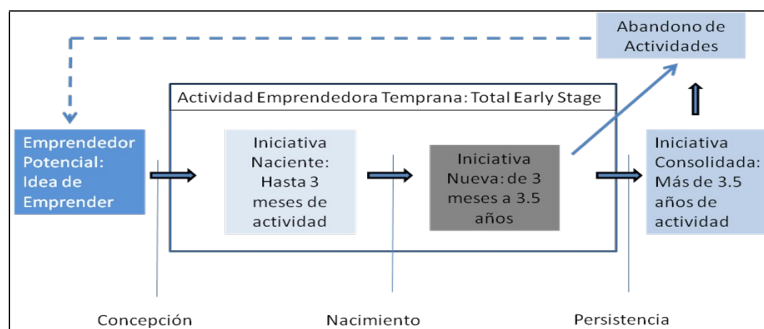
Abandono de Actividades

Actividad Emprendedora Temprana: Total Early Stage

Emprendedor Potencial: Idea de Emprender

Iniciativa Naciente: Hasta 3 meses de actividad

Iniciativa Nueva: de 3 meses a 3.5 años

Iniciativa Consolidada: Más de 3.5 años de actividad

Concepción

Nacimiento

Persistencia